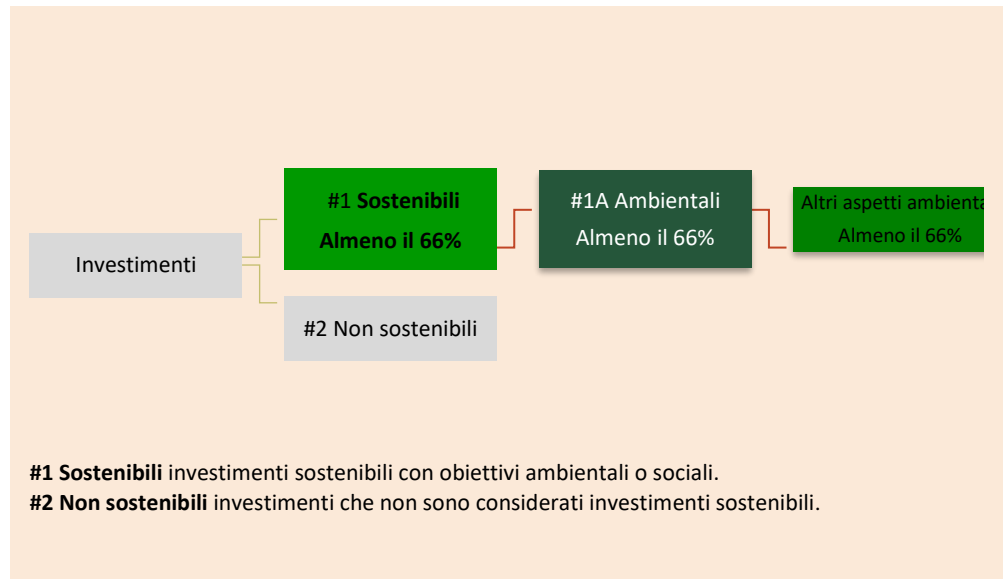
Investimenti

#1 Sostenibili
Almeno il 66%

#2 Non sostenibili

#1A Ambientali
Almeno il 66%

Altri aspetti ambienta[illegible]
Almeno il 66%

**#1 Sostenibili** investimenti sostenibili con obiettivi ambientali o sociali.
**#2 Non sostenibili** investimenti che non sono considerati investimenti sostenibili.